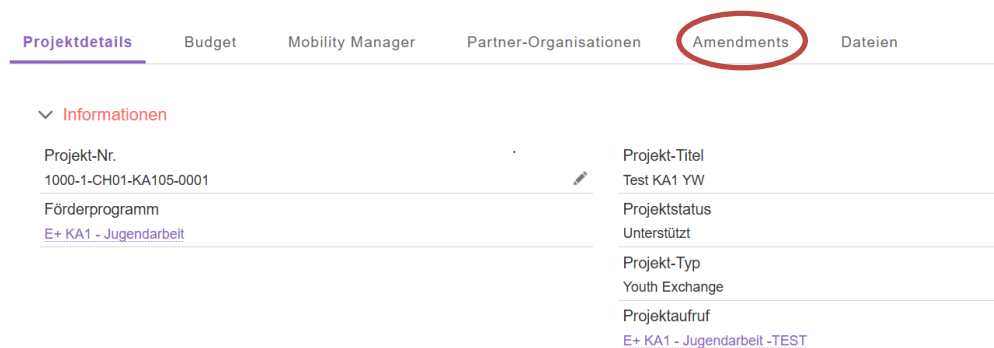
Projektdetails Budget Mobility Manager Partner-Organisationen Amendments Dateien

Informationen

Projekt-Nr.
1000-1-CH01-KA105-0001

Förderprogramm
E+ KA1 - Jugendarbeit

Projekt-Titel
Test KA1 YW

Projektstatus
Unterstützt

Projekt-Typ
Youth Exchange

Projektaufruf
E+ KA1 - Jugendarbeit -TEST